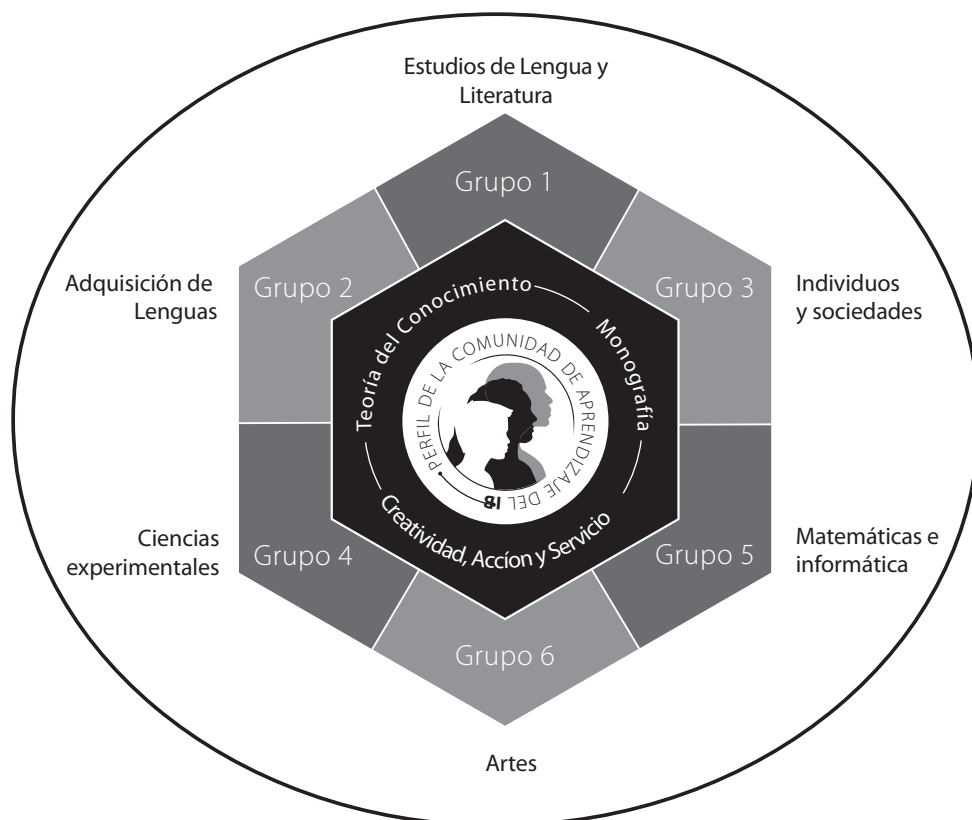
Estudios de Lengua y Literatura

Grupo 1

Adquisición de Lenguas

Grupo 2

Grupo 3

Individuos y sociedades

Teoría del Conocimiento

Monografía

PERFIL DE LA COMUNIDAD DE APRENDIZAJE DEL IB

Creatividad, Accíon y Servicio

Ciencias experimentales

Grupo 4

Grupo 5

Matemáticas e informática

Grupo 6

Artes